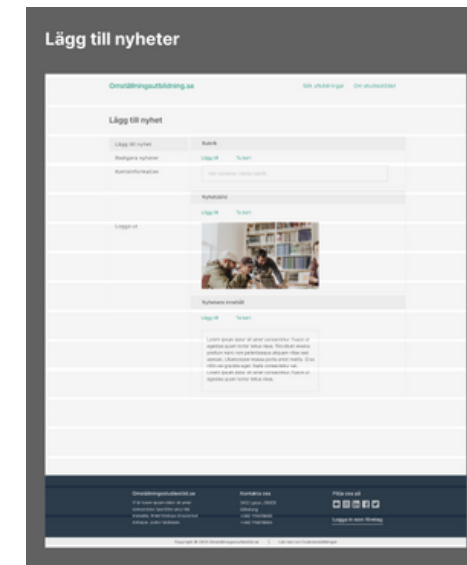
Lägg till nyheter

Omställningsutbildning.se

Sök utbildningar Om skolan

Lägg till nyhet

Lägg till nyhet
Redigera nyheter
Kontaktinformation

Loggа ut

Rubrik

Lägg till Ta bort

Nyhetsbild

Lägg till Ta bort

Nyhetens innehåll

Lägg till Ta bort

Lorem ipsum dolor sit amet consectetur. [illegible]

Omställningsutbildning.se

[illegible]

Kontakta oss

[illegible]

Följ oss på

Logga in som företag

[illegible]